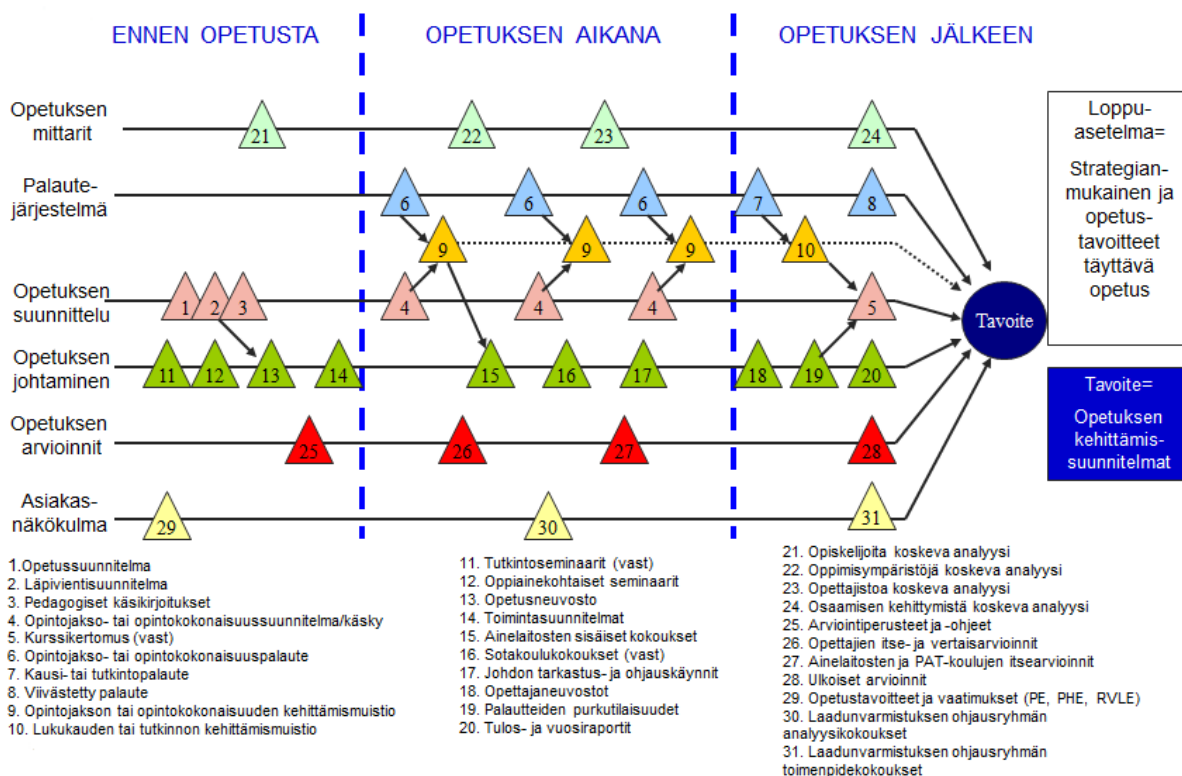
ENNEN OPETUSTA

OPETUKSEN AIKANA

OPETUKSEN JÄLKEEN

Opetuksen mittarit

21

22

23

24

Palautejärjestelmä

6

6

6

7

8

9

9

9

10

Opetuksen suunnittelu

1

2

3

4

4

4

5

Opetuksen johtaminen

11

12

13

14

15

16

17

18

19

20

Opetuksen arvioinnit

25

26

27

28

Asiakasnäkökulma

29

30

31

Tavoite

Loppuasetelma= Strategianmukainen ja opetustavoitteet täyttävä opetus

Tavoite= Opetuksen kehittämissuunnitelmat

1.Opetussuunnitelma
2. Läpivientisuunnitelma
3. Pedagogiset käsikirjoitukset
4. Opintojakso- tai opintokokonaisuussuunnitelma/käsky
5. Kurssikertomus (vast)
6. Opintojakso- tai opintokokonaisuuspalaute
7. Kausi- tai tutkintopalaute
8. Viivästetty palaute
9. Opintojakson tai opintokokonaisuuden kehittämismuistio
10. Lukukauden tai tutkinnon kehittämismuistio

11. Tutkintoseminaarit (vast)
12. Oppiainekohtaiset seminaarit
13. Opetusneuvosto
14. Toimintasuunnitelmat
15. Ainelaitosten sisäiset kokoukset
16. Sotakoulukokoukset (vast)
17. Johdon tarkastus- ja ohjauskäynnit
18. Opettajaneuvostot
19. Palautteiden purkutilaisuudet
20. Tulos- ja vuosiraportit

21. Opiskelijoita koskeva analyysi
22. Oppimisympäristöjä koskeva analyysi
23. Opettajistoa koskeva analyysi
24. Osaamisen kehittymistä koskeva analyysi
25. Arviointiperusteet ja -ohjeet
26. Opettajien itse- ja vertaisarvioinnit
27. Ainelaitosten ja PAT-koulujen itsearvioinnit
28. Ulkoiset arvioinnit
29. Opetustavoitteet ja vaatimukset (PE, PHE, RVLE)
30. Laadunvarmistuksen ohjausryhmän analyysikokoukset
31. Laadunvarmistuksen ohjausryhmän toimenpidekokoukset